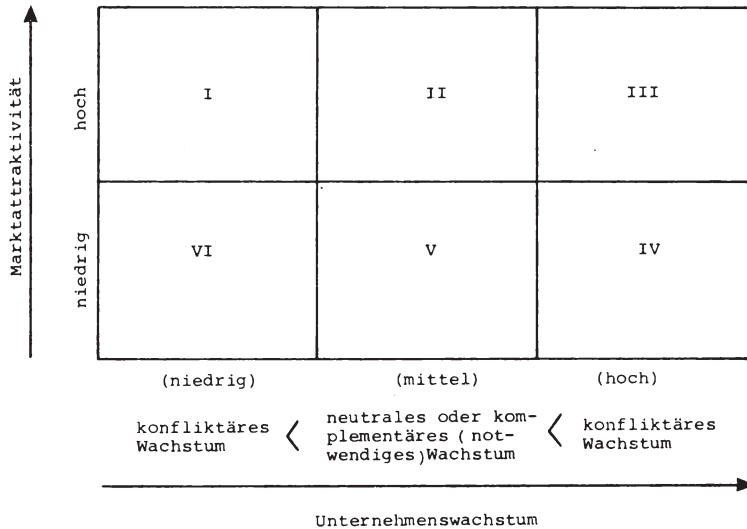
Marktattraktivität

hoch

niedrig

| I | II | III |
|---|---|---|
| VI | V | IV |

(niedrig) (mittel) (hoch)

konfliktäres Wachstum < neutrales oder komplementäres (notwendiges)Wachstum < konfliktäres Wachstum

Unternehmenswachstum